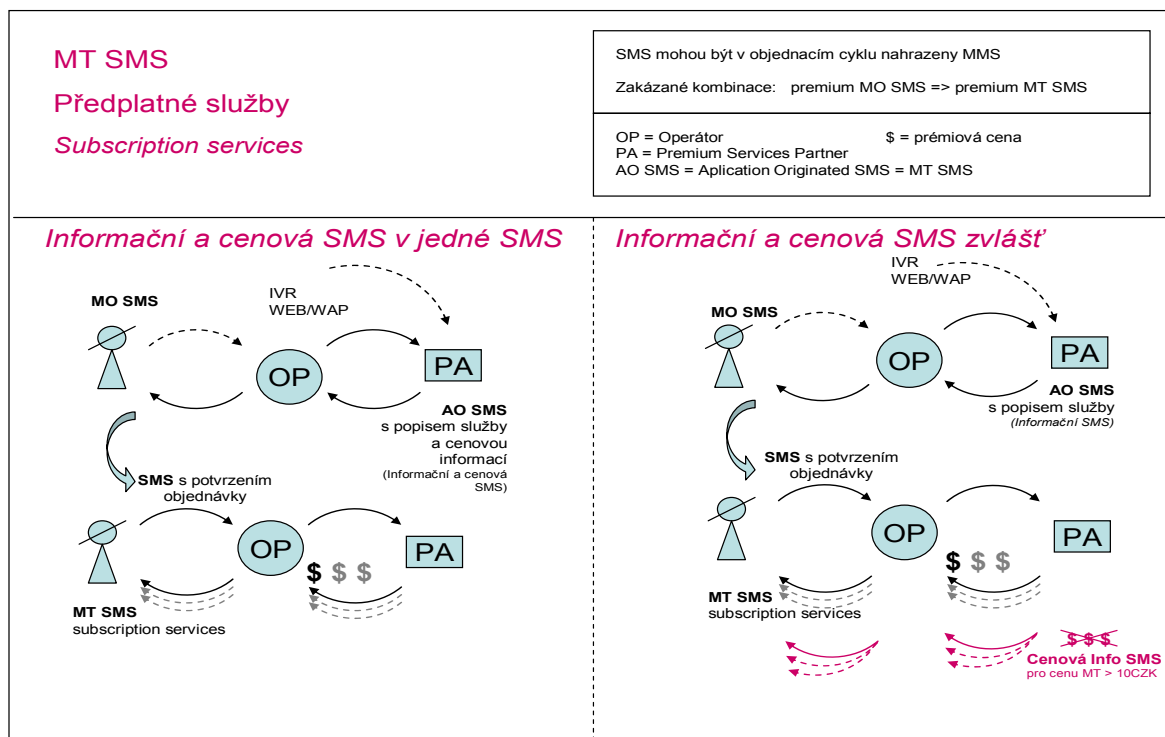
MT SMS

Předplatné služby

Subscription services

SMS mohou být v objednacím cyklu nahrazeny MMS

Zakázané kombinace: premium MO SMS => premium MT SMS

OP = Operátor $ = prémiová cena
PA = Premium Services Partner
AO SMS = Aplication Originated SMS = MT SMS

Informační a cenová SMS v jedné SMS

MO SMS

IVR
WEB/WAP

OP

PA

AO SMS
s popisem služby a cenovou informací
(Informační a cenová SMS)

SMS s potvrzením objednávky

OP

$ $ $

PA

MT SMS
subscription services

Informační a cenová SMS zvlášť

IVR
WEB/WAP

MO SMS

OP

PA

AO SMS
s popisem služby
(Informační SMS)

SMS s potvrzením objednávky

OP

$ $ $

PA

MT SMS
subscription services

$ $ $

Cenová Info SMS
pro cenu MT > 10CZK